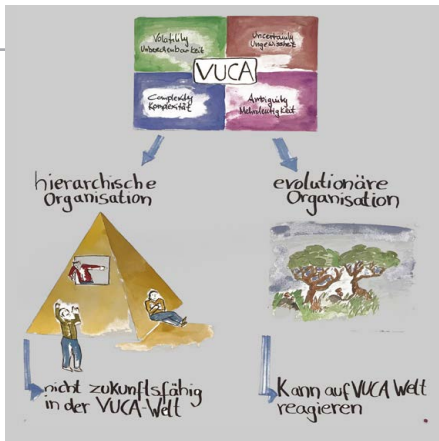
Volatility
Unberechenbarkeit

Uncertainty
Ungewissheit

VUCA

Complexity
Komplexität

Ambiguity
Mehrdeutigkeit

hierarchische
Organisation

evolutionäre
Organisation

nicht zukunftsfähig
in der VUCA-Welt

Kann auf VUCA Welt
reagieren